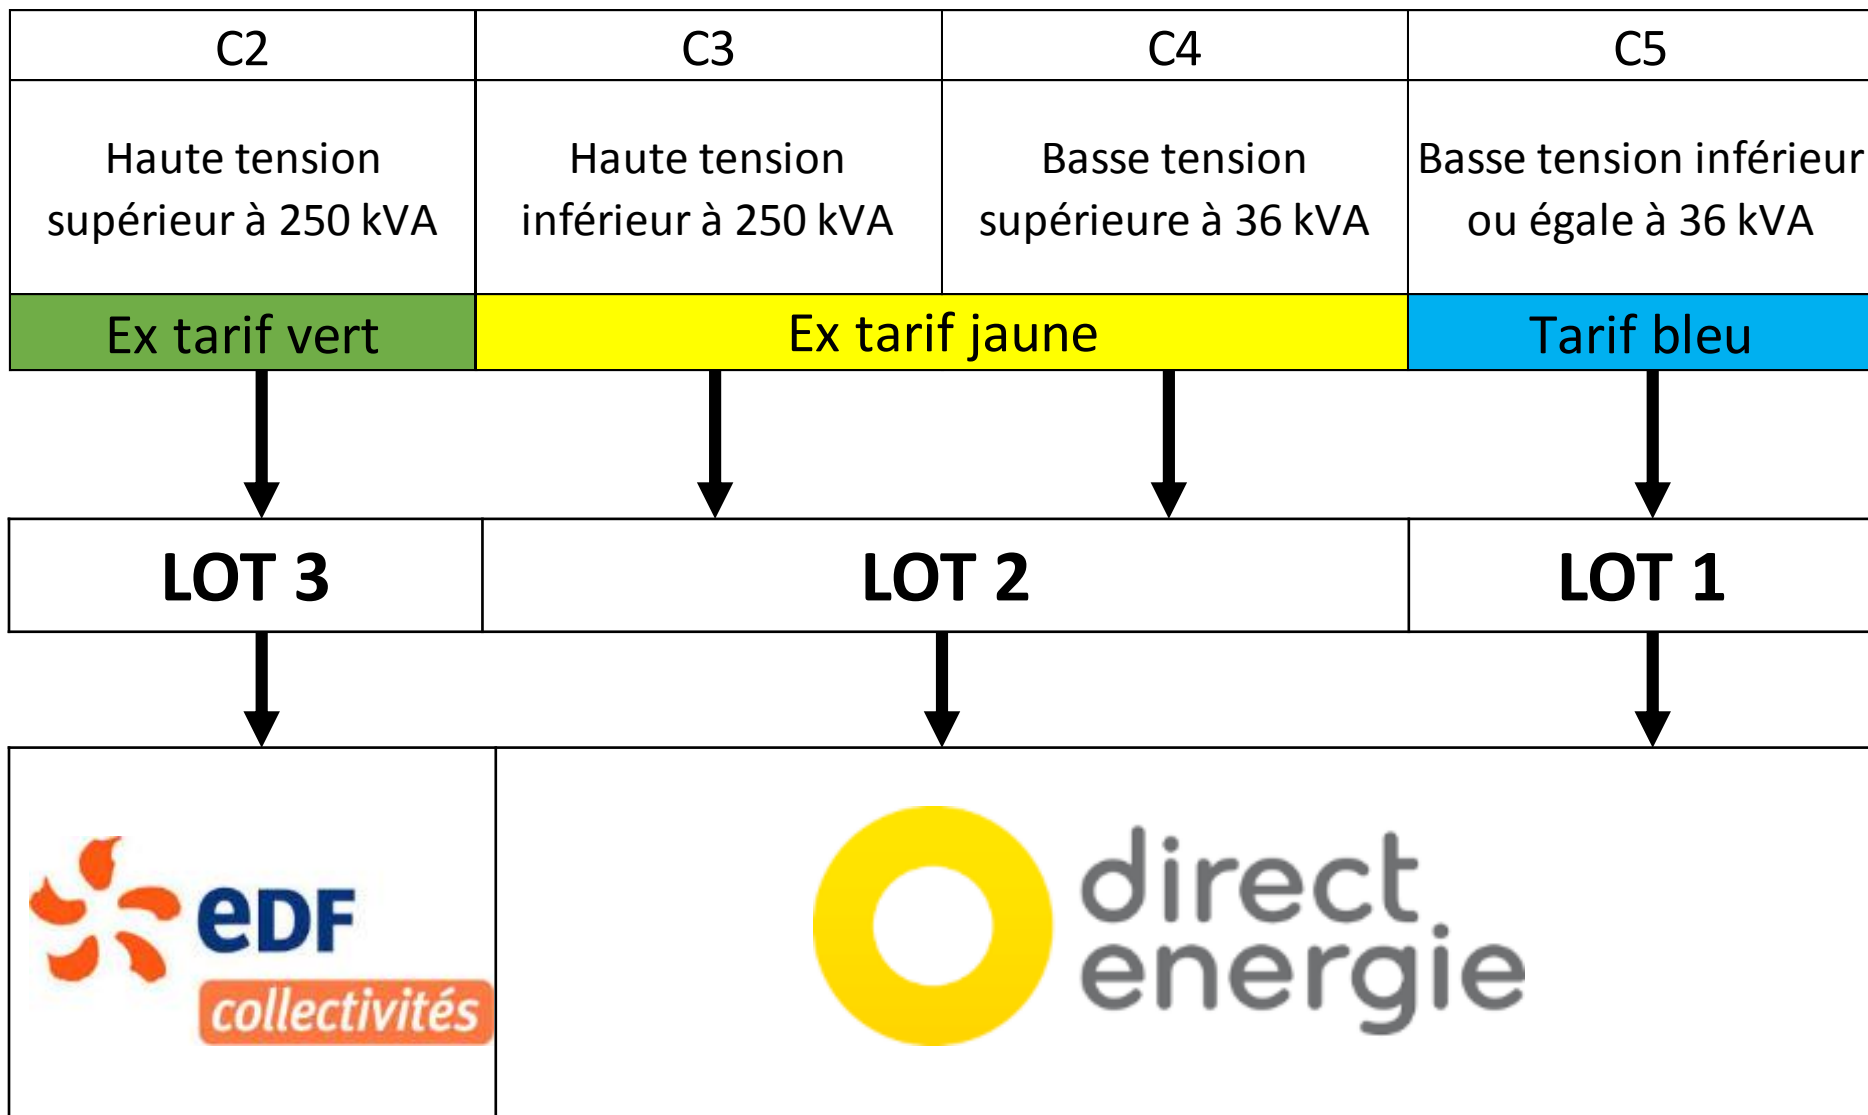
| C2 | C3 | C4 | C5 |
|---|---|---|---|
| Haute tension supérieur à 250 kVA | Haute tension inférieur à 250 kVA | Basse tension supérieure à 36 kVA | Basse tension inférieur ou égale à 36 kVA |
| Ex tarif vert | Ex tarif jaune | | Tarif bleu |

LOT 3

LOT 2

LOT 1

eDF collectivités

direct energie